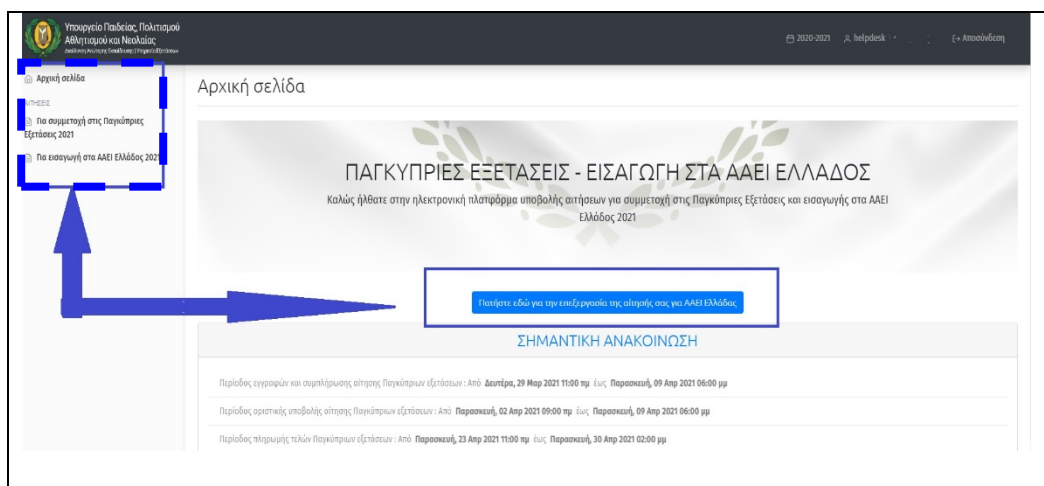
Υπουργείο Παιδείας, Πολιτισμού Αθλητισμού και Νεολαίας
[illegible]

2020-2021 helpdesk Αποσύνδεση

Αρχική σελίδα
ΑΙΤΗΣΕΙΣ
Για συμμετοχή στις Παγκύπριες Εξετάσεις 2021
Για εισαγωγή στα ΑΑΕΙ Ελλάδος 2021

Αρχική σελίδα

ΠΑΓΚΥΠΡΙΕΣ ΕΞΕΤΑΣΕΙΣ - ΕΙΣΑΓΩΓΗ ΣΤΑ ΑΑΕΙ ΕΛΛΑΔΟΣ

Καλώς ήλθατε στην ηλεκτρονική πλατφόρμα υποβολής αιτήσεων για συμμετοχή στις Παγκύπριες Εξετάσεις και εισαγωγής στα ΑΑΕΙ Ελλάδος 2021

Πατήστε εδώ για την επεξεργασία της αίτησής σας για ΑΑΕΙ Ελλάδας

ΣΗΜΑΝΤΙΚΗ ΑΝΑΚΟΙΝΩΣΗ

Περίοδος εγγραφών και συμπλήρωσης αίτησης Παγκύπριων εξετάσεων : Από Δευτέρα, 29 Μαρ 2021 11:00 πμ έως Παρασκευή, 09 Απρ 2021 06:00 μμ

Περίοδος οριστικής υποβολής αίτησης Παγκύπριων εξετάσεων : Από Παρασκευή, 02 Απρ 2021 09:00 πμ έως Παρασκευή, 09 Απρ 2021 06:00 μμ

Περίοδος πληρωμής τελών Παγκύπριων εξετάσεων : Από Παρασκευή, 23 Απρ 2021 11:00 πμ έως Παρασκευή, 30 Απρ 2021 02:00 μμ